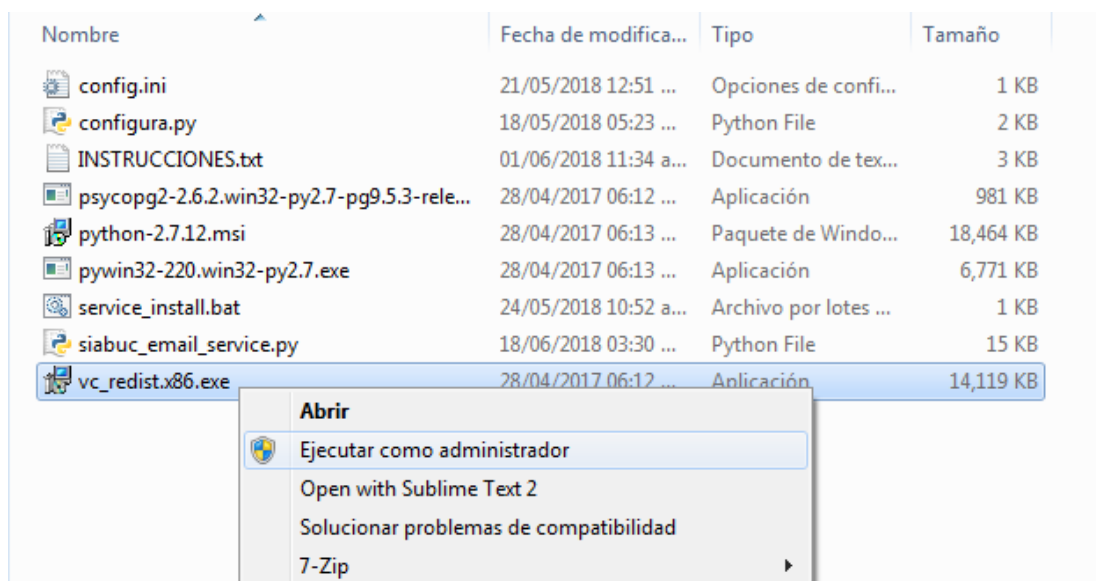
| Nombre | Fecha de modifica... | Tipo | Tamaño |
|---|---|---|---|
| config.ini | 21/05/2018 12:51 ... | Opciones de confi... | 1 KB |
| configura.py | 18/05/2018 05:23 ... | Python File | 2 KB |
| INSTRUCCIONES.txt | 01/06/2018 11:34 a... | Documento de tex... | 3 KB |
| psycopg2-2.6.2.win32-py2.7-pg9.5.3-rele... | 28/04/2017 06:12 ... | Aplicación | 981 KB |
| python-2.7.12.msi | 28/04/2017 06:13 ... | Paquete de Windo... | 18,464 KB |
| pywin32-220.win32-py2.7.exe | 28/04/2017 06:13 ... | Aplicación | 6,771 KB |
| service_install.bat | 24/05/2018 10:52 a... | Archivo por lotes ... | 1 KB |
| siabuc_email_service.py | 18/06/2018 03:30 ... | Python File | 15 KB |
| vc_redist.x86.exe | 28/04/2017 06:12 ... | Aplicación | 14,119 KB |

Abrir
Ejecutar como administrador
Open with Sublime Text 2
Solucionar problemas de compatibilidad
7-Zip